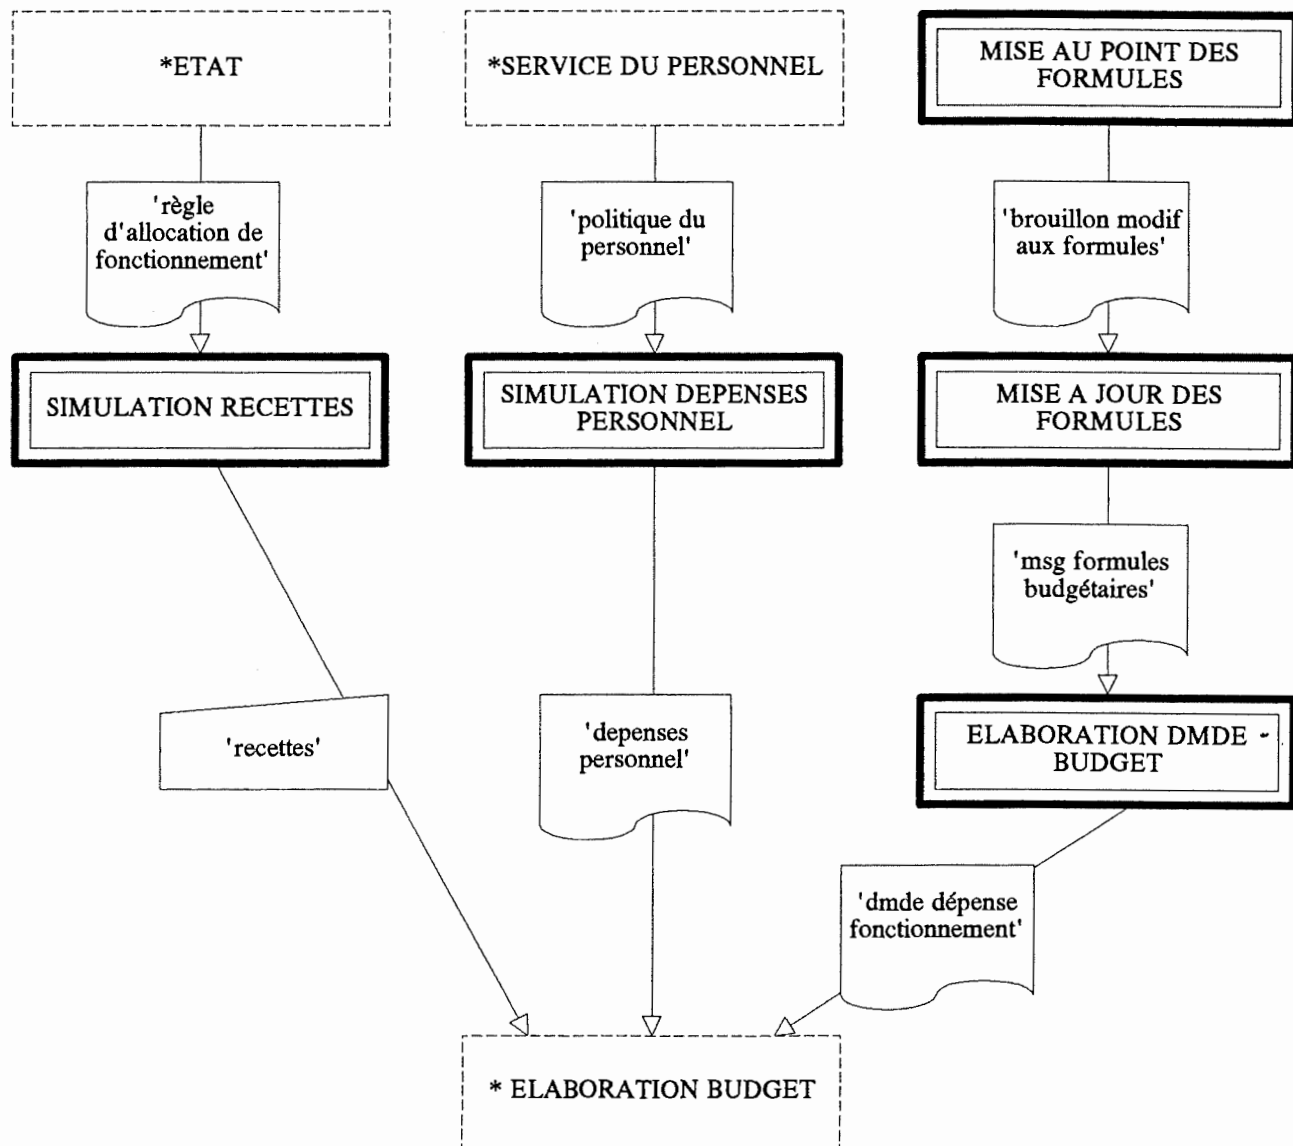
*ETAT

*SERVICE DU PERSONNEL

MISE AU POINT DES FORMULES

'règle d'allocation de fonctionnement'

'politique du personnel'

'brouillon modif aux formules'

SIMULATION RECETTES

SIMULATION DEPENSES PERSONNEL

MISE A JOUR DES FORMULES

'msg formules budgétaires'

'recettes'

'depenses personnel'

ELABORATION DMDE - BUDGET

'dmde dépense fonctionnement'

* ELABORATION BUDGET